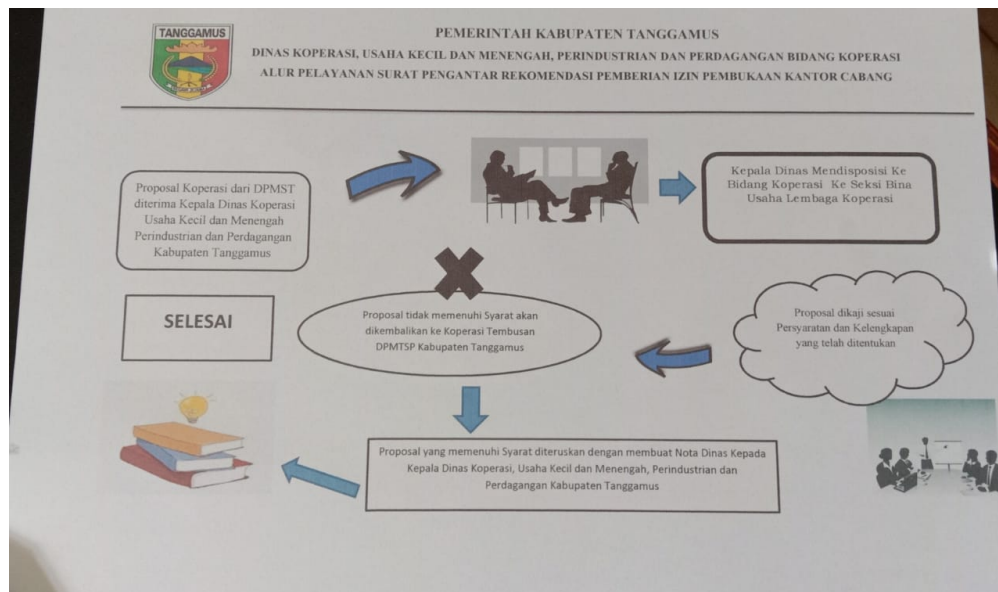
TANGGAMUS

PEMERINTAH KABUPATEN TANGGAMUS
DINAS KOPERASI, USAHA KECIL DAN MENENGAH, PERINDUSTRIAN DAN PERDAGANGAN BIDANG KOPERASI
ALUR PELAYANAN SURAT PENGANTAR REKOMENDASI PEMBERIAN IZIN PEMBUKAAN KANTOR CABANG

Proposal Koperasi dari DPMST diterima Kepala Dinas Koperasi Usaha Kecil dan Menengah Perindustrian dan Perdagangan Kabupaten Tanggamus

Kepala Dinas Mendisposisi Ke Bidang Koperasi Ke Seksi Bina Usaha Lembaga Koperasi

SELESAI

Proposal tidak memenuhi Syarat akan dikembalikan ke Koperasi Tembusan DPMTSP Kabupaten Tanggamus

Proposal dikaji sesuai Persyaratan dan Kelengkapan yang telah ditentukan

Proposal yang memenuhi Syarat diteruskan dengan membuat Nota Dinas Kepada Kepala Dinas Koperasi, Usaha Kecil dan Menengah, Perindustrian dan Perdagangan Kabupaten Tanggamus